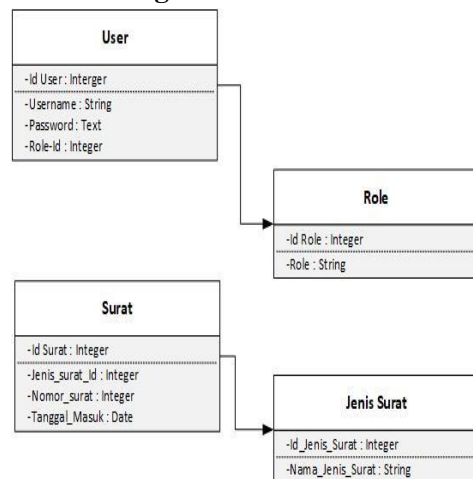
User

-Id User : Interger

-Username : String
-Password : Text
-Role-Id : Integer

Role

-Id Role : Integer

-Role : String

Surat

-Id Surat : Integer

-Jenis_surat_Id : Integer
-Nomor_surat : Integer
-Tanggal_Masuk : Date

Jenis Surat

-Id_Jenis_Surat : Integer

-Nama_Jenis_Surat : String